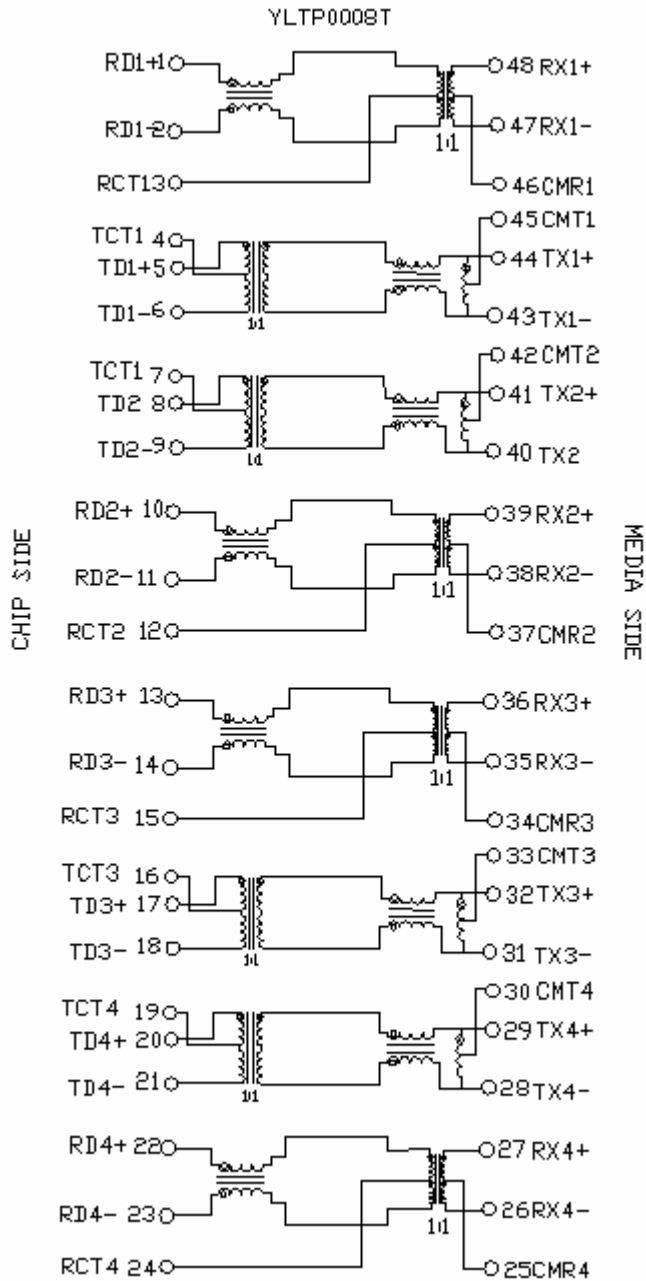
YLTP0008T

RD1+1
RD1-2
RCT13
48 RX1+
47RX1-
46CMR1
1:1

TCT1 4
TD1+5
TD1-6
1:1
45 CMT1
44 TX1+
43TX1-

TCT1 7
TD2 8
TD2-9
1:1
42 CMT2
41 TX2+
40 TX2

CHIP SIDE

RD2+ 10
RD2- 11
RCT2 12
1:1
39RX2+
38RX2-
37CMR2

MEDIA SIDE

RD3+ 13
RD3- 14
RCT3 15
1:1
36RX3+
35RX3-
34CMR3

TCT3 16
TD3+ 17
TD3- 18
1:1
33 CMT3
32TX3+
31 TX3-

TCT4 19
TD4+ 20
TD4- 21
1:1
30 CMT4
29TX4+
28TX4-

RD4+ 22
RD4- 23
RCT4 24
1:1
27 RX4+
26RX4-
25CMR4